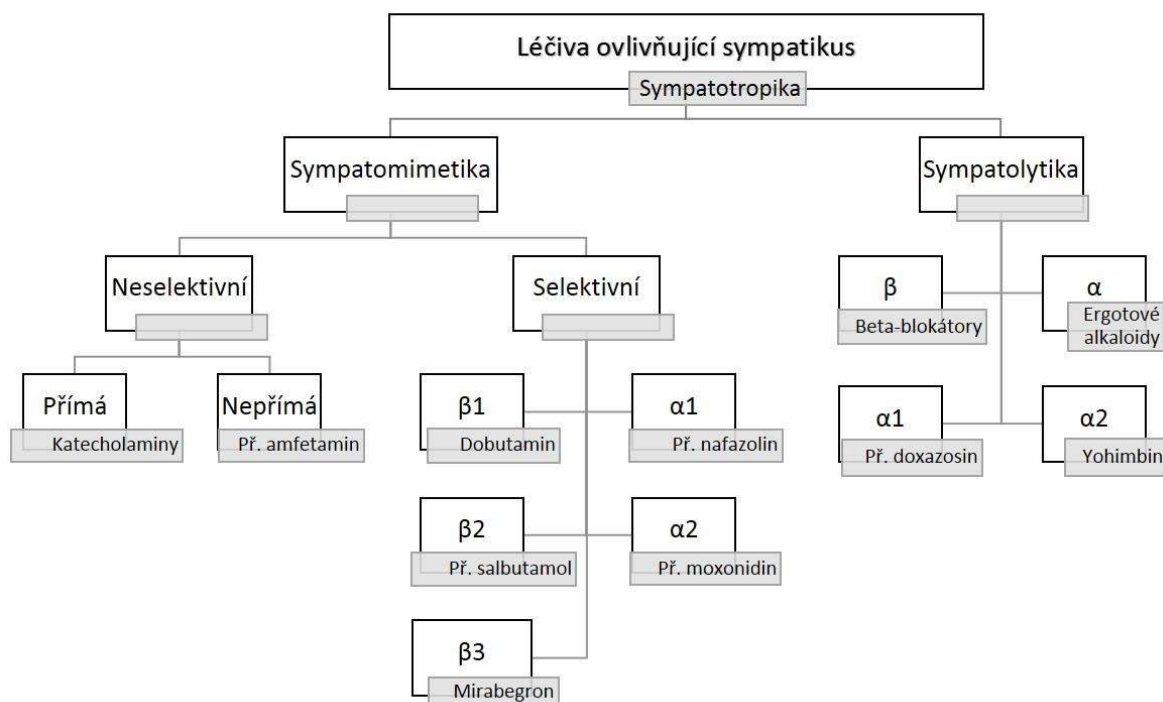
Léčiva ovlivňující sympatikus
Sympatotropika

Sympatomimetika

Neselektivní

Přímá
Katecholaminy

Nepřímá
Př. amfetamin

Selektivní

β1
Dobutamin

α1
Př. nafazolin

β2
Př. salbutamol

α2
Př. moxonidin

β3
Mirabegron

Sympatolytika

β
Beta-blokátory

α
Ergotové alkaloidy

α1
Př. doxazosin

α2
Yohimbin